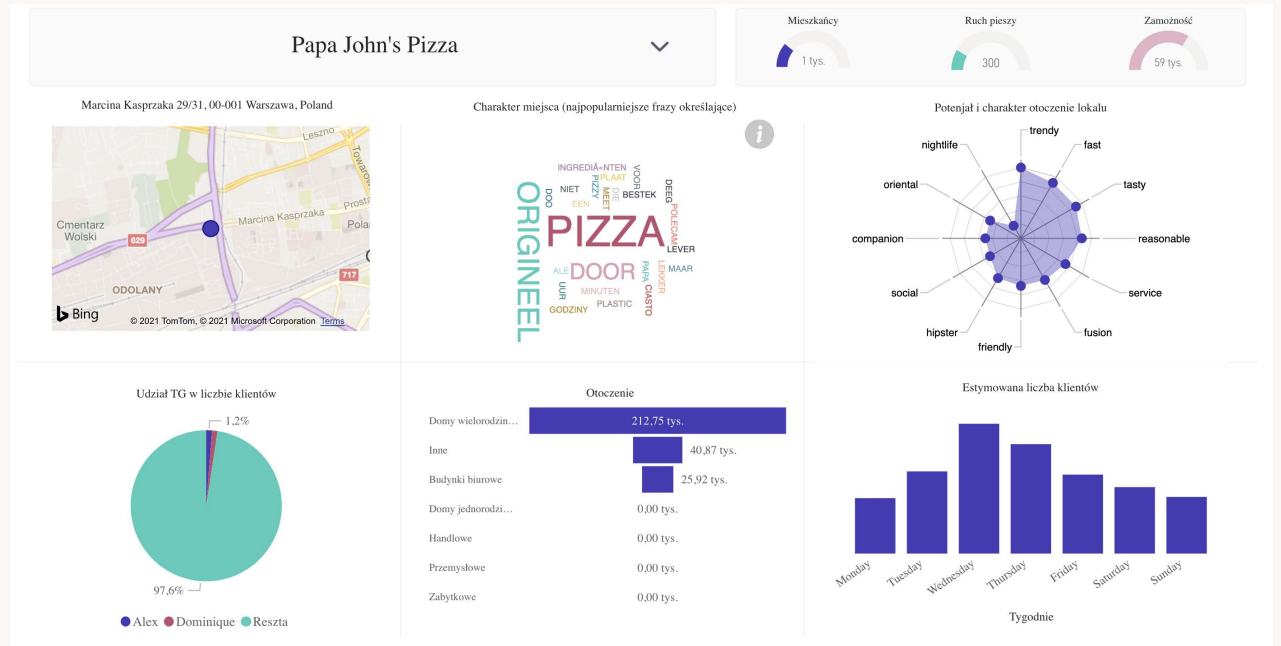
Papa John's Pizza

Mieszkańcy
1 tys.

Ruch pieszy
300

Zamożność
59 tys.

Marcina Kasprzaka 29/31, 00-001 Warszawa, Poland

Leszno
Towarowa
Prosta
Marcina Kasprzaka
Cmentarz Wolski
Pola
629
717
ODOLANY
Bing
© 2021 TomTom, © 2021 Microsoft Corporation Terms

Charakter miejsca (najpopularniejsze frazy określające)

INGREDIÃ«NTEN
PLAAT
VOOR
NIET
PIZZY
MEET
DIE
BESTEK
DEEG
EEN
DOO
ORIGINEEL
PIZZA
POLECAM
LEVER
ALE
DOOR
PAPA
LEKKER
MAAR
UUR
MINUTEN
CASTO
PLASTIC
GODZINY

Potenjał i charakter otoczenie lokalu

trendy
fast
tasty
reasonable
service
fusion
friendly
hipster
social
companion
oriental
nightlife

Udział TG w liczbie klientów

1,2%
97,6%

Alex
Dominique
Reszta

Otoczenie

| | |
|---|---|
| Domy wielorodzin… | 212,75 tys. |
| Inne | 40,87 tys. |
| Budynki biurowe | 25,92 tys. |
| Domy jednorodzi… | 0,00 tys. |
| Handlowe | 0,00 tys. |
| Przemysłowe | 0,00 tys. |
| Zabytkowe | 0,00 tys. |

Estymowana liczba klientów

Monday
Tuesday
Wednesday
Thursday
Friday
Saturday
Sunday

Tygodnie